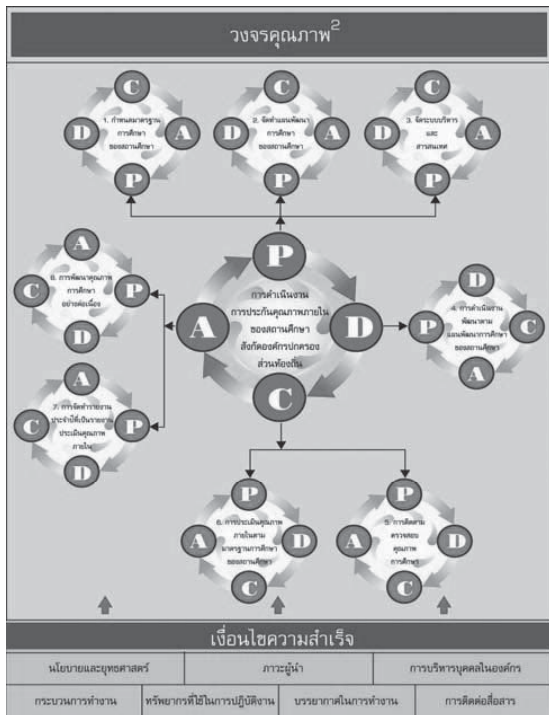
วงจรคุณภาพ$^2$

C D A P
1. กำหนดมาตรฐานการศึกษาของสถานศึกษา

C D A P
2. จัดทำแผนพัฒนาการศึกษาของสถานศึกษา

C D A P
3. จัดระบบบริหารและสารสนเทศ

A C P D
8. การพัฒนาคุณภาพการศึกษาอย่างต่อเนื่อง

P A D C
การดำเนินงานการประกันคุณภาพภายในของสถานศึกษาสังกัดองค์กรปกครองส่วนท้องถิ่น

D P C A
4. การดำเนินงานพัฒนาตามแผนพัฒนาการศึกษาของสถานศึกษา

A C P D
7. การจัดทำรายงานประจำปีที่เป็นรายงานประเมินคุณภาพภายใน

P A D C
6. การประเมินคุณภาพภายในตามมาตรฐานการศึกษาของสถานศึกษา

P A D C
5. การติดตามตรวจสอบคุณภาพการศึกษา

เงื่อนไขความสำเร็จ

| นโยบายและยุทธศาสตร์ | ภาวะผู้นำ | การบริหารบุคคลในองค์กร |
|---|---|---|

| กระบวนการทำงาน | ทรัพยากรที่ใช้ในการปฏิบัติงาน | บรรยากาศในการทำงาน | การติดต่อสื่อสาร |
|---|---|---|---|